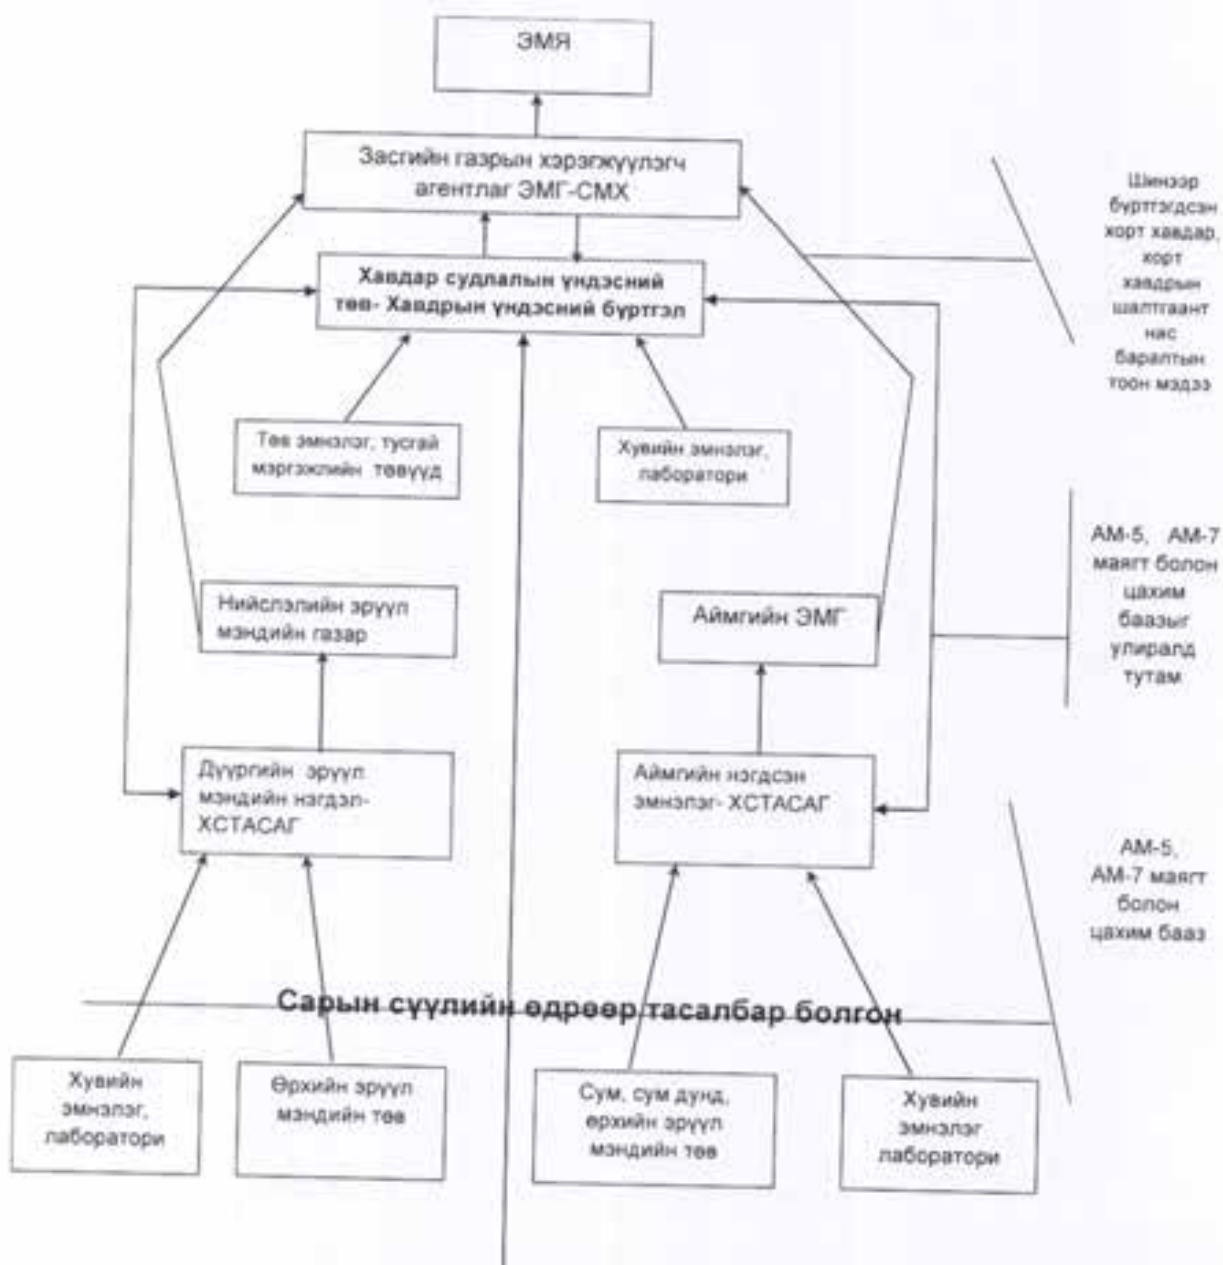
ЭМЯ

Засгийн газрын хэрэгжүүлэгч агентлаг ЭМГ-СМХ

Хавдар судлалын үндэсний төв- Хавдрын үндэсний бүртгэл

Төв эмнэлэг, тусгай мэргэжлийн төвүүд

Хувийн эмнэлэг, лаборатори

Нийслэлийн эрүүл мэндийн газар

Аймгийн ЭМГ

Дүүргийн эрүүл мэндийн нэгдэл-ХСТАСАГ

Аймгийн нэгдсэн эмнэлэг- ХСТАСАГ

Сарын сүүлийн өдрөөр тасалбар болгон

Хувийн эмнэлэг, лаборатори

Өрхийн эрүүл мэндийн төв

Сум, сум дунд, өрхийн эрүүл мэндийн төв

Хувийн эмнэлэг лаборатори

Шинээр бүртгэгдсэн хорт хавдар, хорт хавдрын шалтгаант нас баралтын тоон мэдээ

АМ-5, АМ-7 маягт болон цахим баазыг улирал тутам

АМ-5, АМ-7 маягт болон цахим бааз